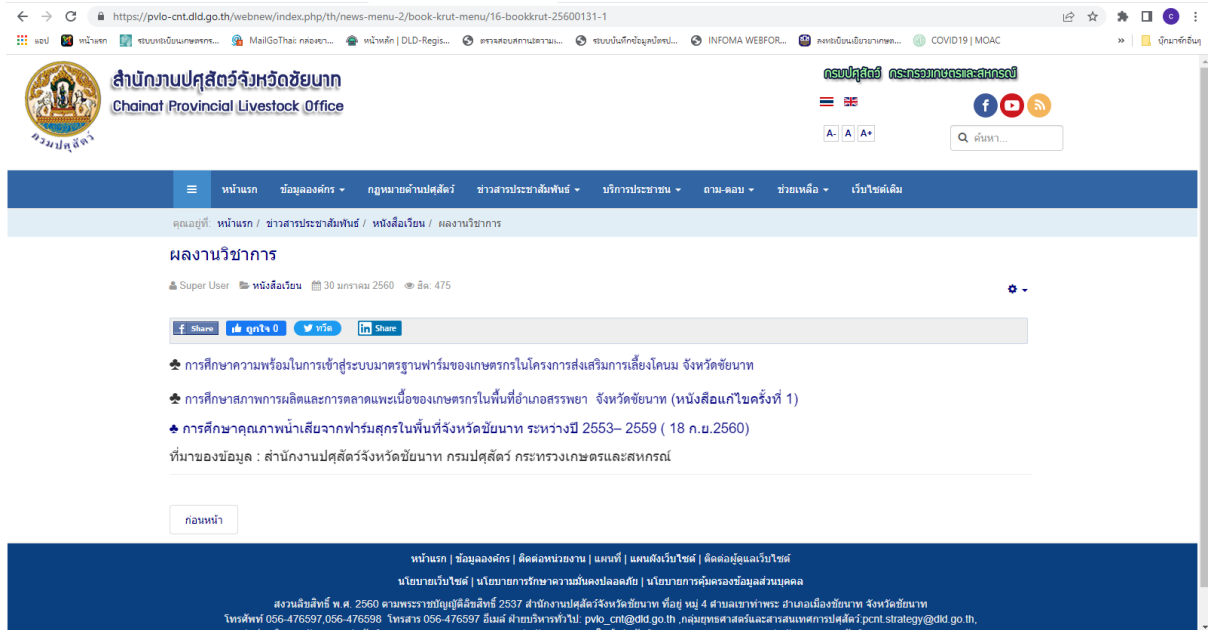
https://pvlo-cnt.dld.go.th/webnew/index.php/th/news-menu-2/book-krut-menu/16-bookkrut-25600131-1

แอป หน้าแรก ระบบทะเบียนเกษตรกร... MailGoThai: กล่องจา... หน้าหลัก | DLD-Regis... ตรวจสอบสถานะการ... ระบบบันทึกข้อมูลปศุสัตว์... INFOMA WEBFOR... ลงทะเบียนเยียวยาเกษต... COVID19 | MOAC » บุ๊กมาร์กอื่นๆ

กรมปศุสัตว์

สำนักงานปศุสัตว์จังหวัดชัยนาท
Chainat Provincial Livestock Office

กรมปศุสัตว์ กระทรวงเกษตรและสหกรณ์

A- A A+

ค้นหา...

หน้าแรก ข้อมูลองค์กร ▾ กฎหมายด้านปศุสัตว์ ข่าวสารประชาสัมพันธ์ ▾ บริการประชาชน ▾ ถาม-ตอบ ▾ ช่วยเหลือ ▾ เว็บไซต์เดิม

คุณอยู่ที่: หน้าแรก / ข่าวสารประชาสัมพันธ์ / หนังสือเวียน / ผลงานวิชาการ

ผลงานวิชาการ

Super User หนังสือเวียน 30 มกราคม 2560 ฮิต: 475

Share ถูกใจ 0 ทวีต Share

♣ การศึกษาความพร้อมในการเข้าสู่ระบบมาตรฐานฟาร์มของเกษตรกรในโครงการส่งเสริมการเลี้ยงโคนม จังหวัดชัยนาท

♣ การศึกษาสภาพการผลิตและการตลาดแพะเนื้อของเกษตรกรในพื้นที่อำเภอสรรพยา จังหวัดชัยนาท (หนังสือแก้ไขครั้งที่ 1)

♣ การศึกษาคุณภาพน้ำเสียจากฟาร์มสุกรในพื้นที่จังหวัดชัยนาท ระหว่างปี 2553– 2559 ( 18 ก.ย.2560)

ที่มาของข้อมูล : สำนักงานปศุสัตว์จังหวัดชัยนาท กรมปศุสัตว์ กระทรวงเกษตรและสหกรณ์

ก่อนหน้า

หน้าแรก | ข้อมูลองค์กร | ติดต่อหน่วยงาน | แผนที่ | แผนผังเว็บไซต์ | ติดต่อผู้ดูแลเว็บไซต์

นโยบายเว็บไซต์ | นโยบายการรักษาความมั่นคงปลอดภัย | นโยบายการคุ้มครองข้อมูลส่วนบุคคล

สงวนลิขสิทธิ์ พ.ศ. 2560 ตามพระราชบัญญัติลิขสิทธิ์ 2537 สำนักงานปศุสัตว์จังหวัดชัยนาท ที่อยู่ หมู่ 4 ตำบลเขาท่าพระ อำเภอเมืองชัยนาท จังหวัดชัยนาท
โทรศัพท์ 056-476597,056-476598 โทรสาร 056-476597 อีเมล์ ฝ่ายบริหารทั่วไป: pvlo_cnt@dld.go.th ,กลุ่มยุทธศาสตร์และสารสนเทศการปศุสัตว์:pcnt.strategy@dld.go.th,